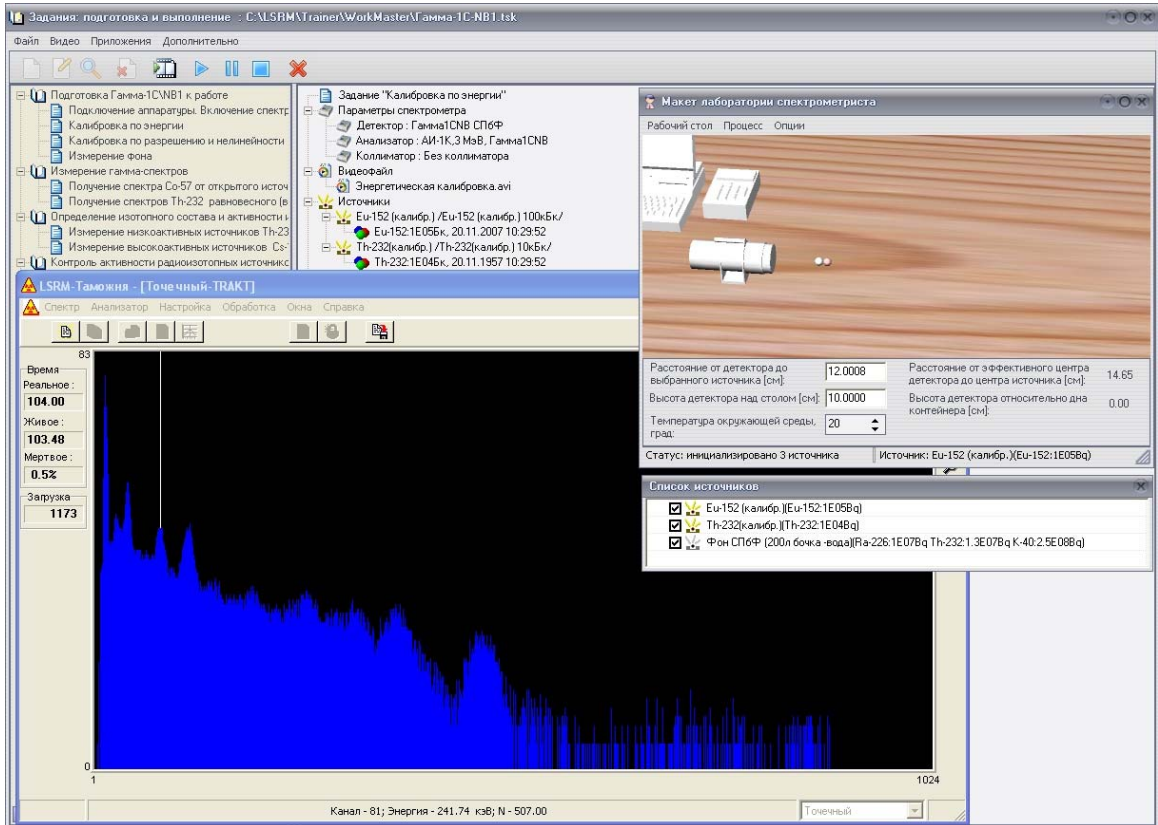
Задания: подготовка и выполнение : C:\LSRM\Trainer\WorkMaster\Гамма-1С-NB1.tsk

Файл Видео Приложения Дополнительно

Подготовка Гамма-1С\NB1 к работе
Подключение аппаратуры. Включение спектр
Калибровка по энергии
Калибровка по разрешению и нелинейности
Измерение фона
Измерение гамма-спектров
Получение спектра Co-57 от открытого источ
Получение спектров Th-232 равновесного (в
Определение изотопного состава и активности
Измерение низкоактивных источников Th-23
Измерение высокоактивных источников Cs-
Контроль активности радиоизотопных источникс

Задание "Калибровка по энергии"
Параметры спектрометра
Детектор : Гамма1CNB СПбФ
Анализатор : АИ-1К,3 МэВ, Гамма1CNB
Коллиматор : Без коллиматора
Видеофайл
Энергетическая калибровка.avi
Источники
Eu-152 (калибр.) /Eu-152 (калибр.) 100кБк/
Eu-152:1E05Бк, 20.11.2007 10:29:52
Th-232(калибр.) /Th-232(калибр.) 10кБк/
Th-232:1E04Бк, 20.11.1957 10:29:52

Макет лаборатории спектрометриста
Рабочий стол Процесс Опции

Расстояние от детектора до выбранного источника [см]: 12.0008
Расстояние от эффективного центра детектора до центра источника [см]: 14.65
Высота детектора над столом [см]: 10.0000
Высота детектора относительно дна контейнера [см]: 0.00
Температура окружающей среды, град: 20
Статус: инициализировано 3 источника
Источник: Eu-152 (калибр.)(Eu-152:1E05Bq)

Список источников
Eu-152 (калибр.)(Eu-152:1E05Bq)
Th-232(калибр.)(Th-232:1E04Bq)
Фон СПбФ (200л бочка -вода)(Ra-226:1E07Bq Th-232:1.3E07Bq K-40:2.5E08Bq)

LSRM-Таможня - [Точечный-TRAKT]
Спектр Анализатор Настройка Обработка Окна Справка

Время
Реальное :
104.00
Живое :
103.48
Мертвое :
0.5%
Загрузка
1173

83
0
1
1024

Канал - 81; Энергия - 241.74 кэВ; N - 507.00
Точечный